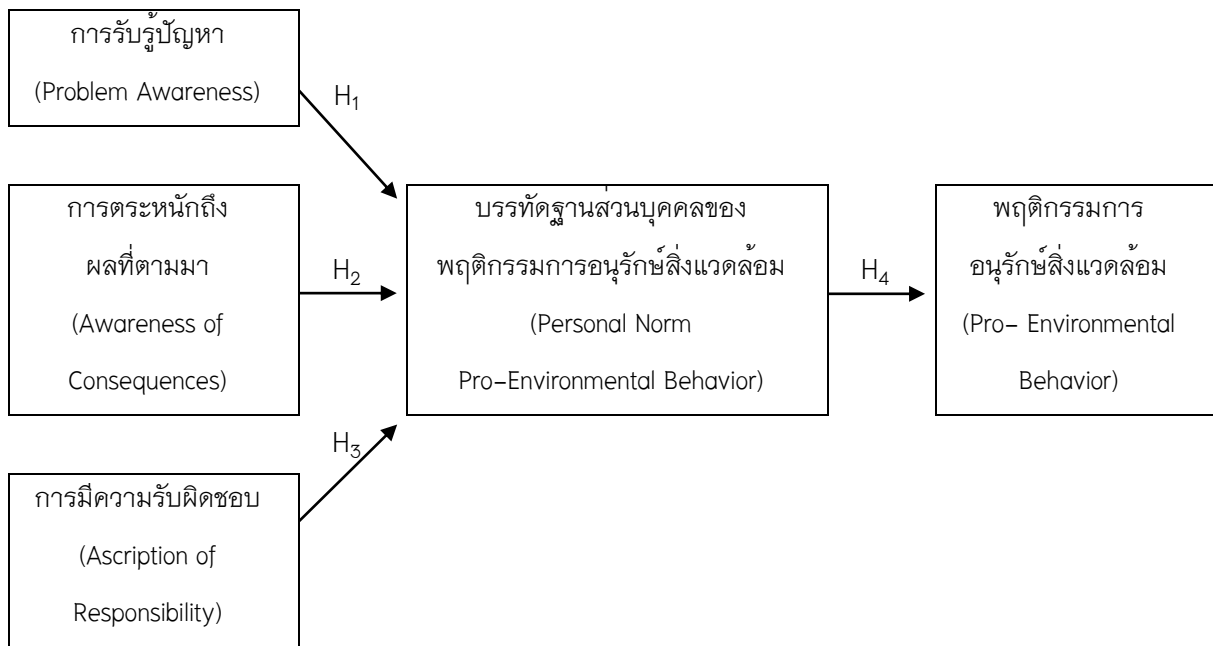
การรับรู้ปัญหา
(Problem Awareness)

$H_1$

การตระหนักถึงผลที่ตามมา
(Awareness of Consequences)

$H_2$

บรรทัดฐานส่วนบุคคลของพฤติกรรมการอนุรักษ์สิ่งแวดล้อม
(Personal Norm Pro–Environmental Behavior)

$H_4$

พฤติกรรมการอนุรักษ์สิ่งแวดล้อม
(Pro– Environmental Behavior)

$H_3$

การมีความรับผิดชอบ
(Ascription of Responsibility)